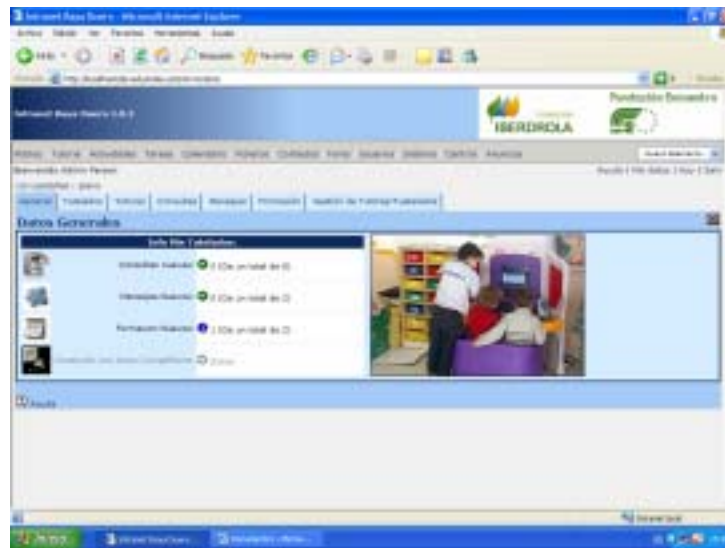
Intranet Bayo Duero - Microsoft Internet Explorer

Archivo Edición Ver Favoritos Herramientas Ayuda

Intranet Bayo Duero 3.0.2

IBERDROLA

Fundación Bocandro

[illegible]

Datos Generales

Info No Tabuladas

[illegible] Nuevas: 0 (De un total de 0)

Mensajes Nuevos: 0 (De un total de 0)

Formación Nuevas: 1 (De un total de 2)

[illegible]

Ayuda

Inicio